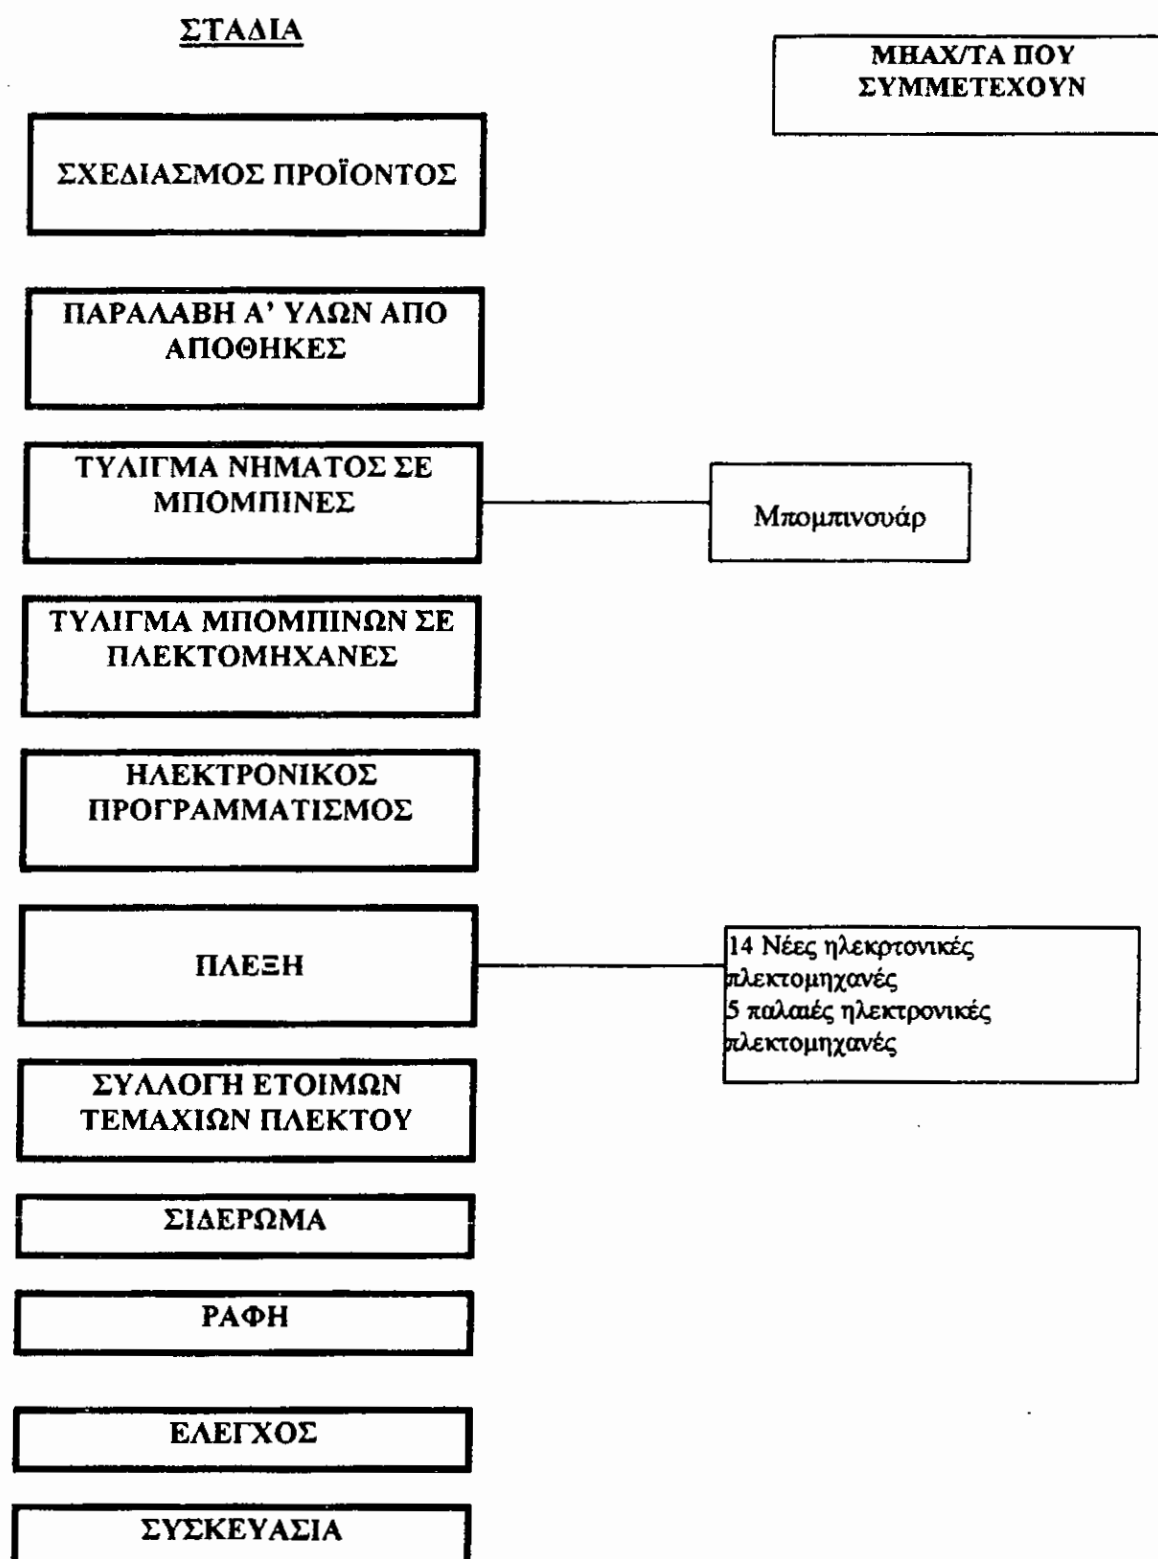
ΣΤΑΔΙΑ

ΜΗΧΑΝ/ΤΑ ΠΟΥ ΣΥΜΜΕΤΕΧΟΥΝ

ΣΧΕΔΙΑΣΜΟΣ ΠΡΟΪΟΝΤΟΣ

ΠΑΡΑΛΑΒΗ Α' ΥΛΩΝ ΑΠΟ ΑΠΟΘΗΚΕΣ

ΤΥΛΙΓΜΑ ΝΗΜΑΤΟΣ ΣΕ ΜΠΟΜΠΙΝΕΣ

Μπομπινουάρ

ΤΥΛΙΓΜΑ ΜΠΟΜΠΙΝΩΝ ΣΕ ΠΛΕΚΤΟΜΗΧΑΝΕΣ

ΗΛΕΚΤΡΟΝΙΚΟΣ ΠΡΟΓΡΑΜΜΑΤΙΣΜΟΣ

ΠΛΕΞΗ

14 Νέες ηλεκρτονικές πλεκτομηχανές
5 παλαιές ηλεκτρονικές πλεκτομηχανές

ΣΥΛΛΟΓΗ ΕΤΟΙΜΩΝ ΤΕΜΑΧΙΩΝ ΠΛΕΚΤΟΥ

ΣΙΔΕΡΩΜΑ

ΡΑΦΗ

ΕΛΕΓΧΟΣ

ΣΥΣΚΕΥΑΣΙΑ